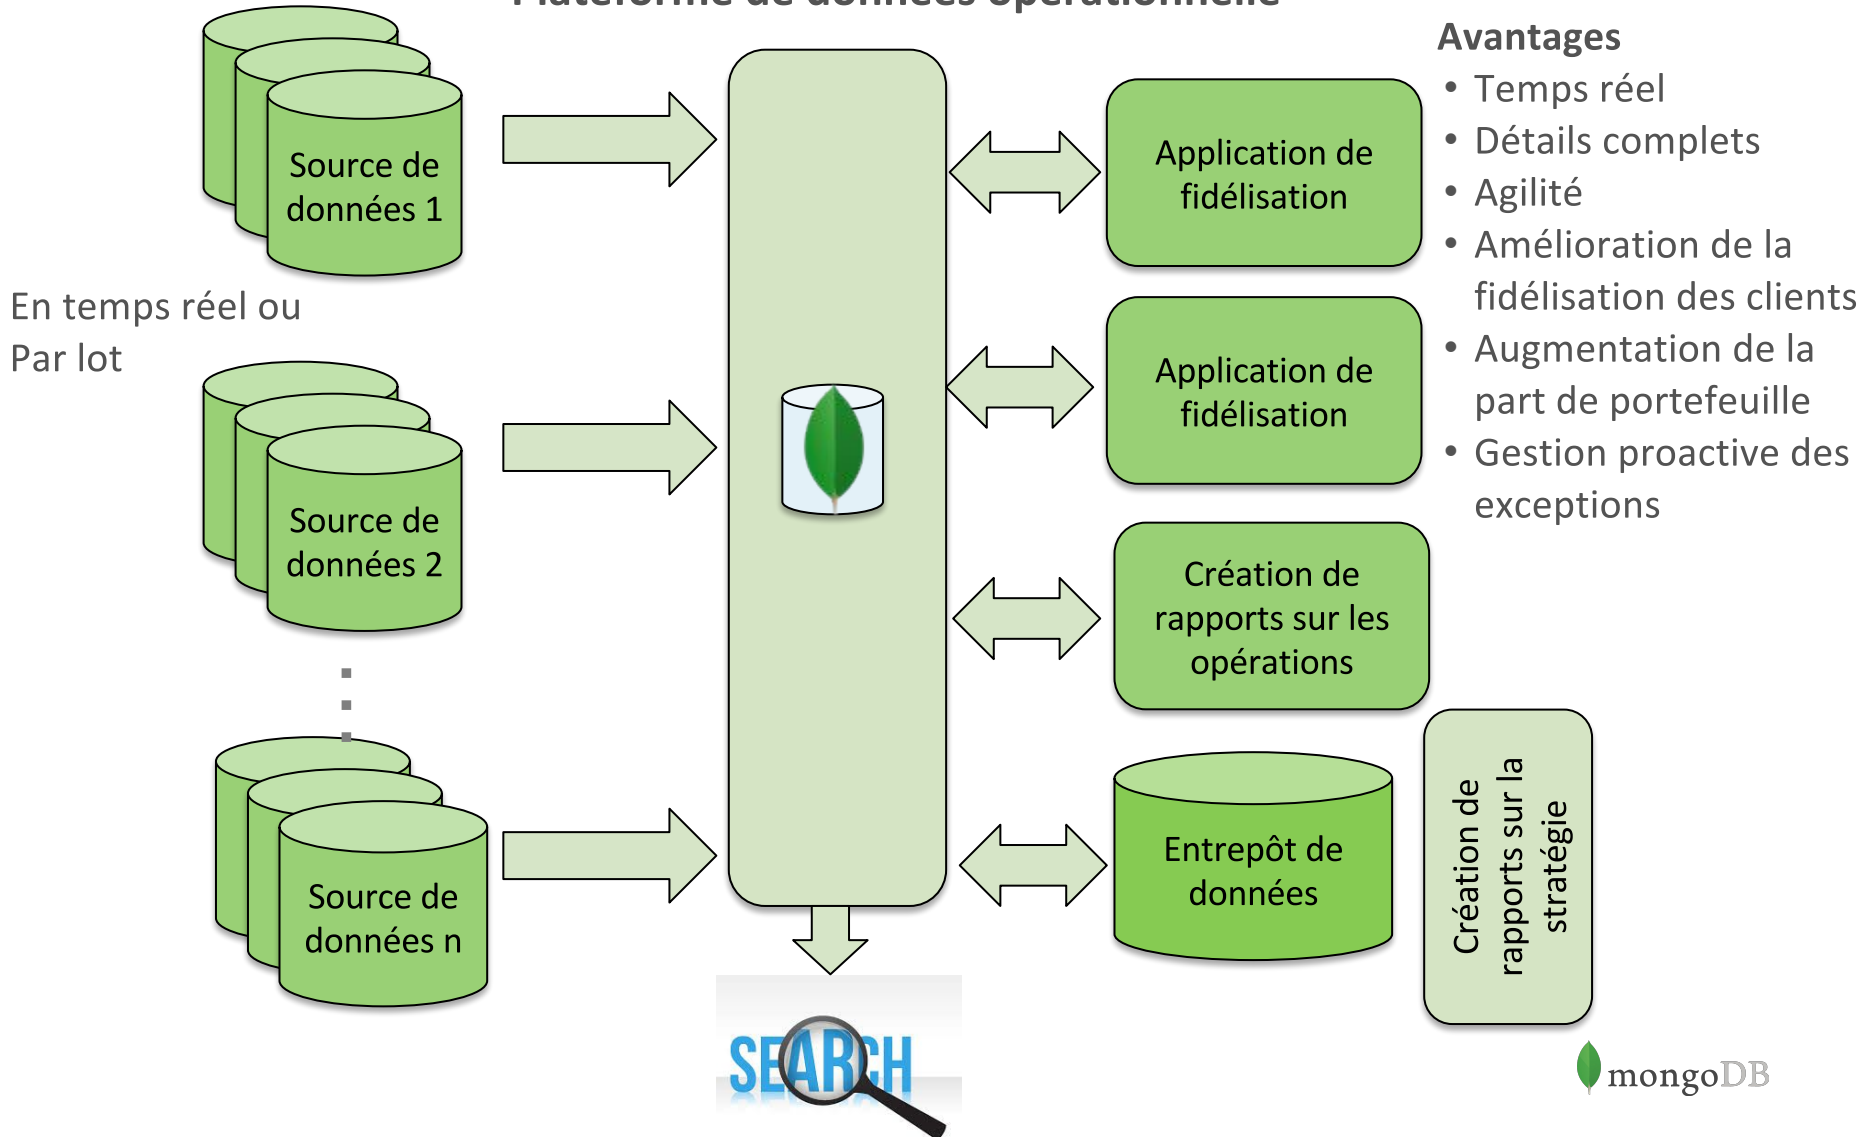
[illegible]

Source de données 1

En temps réel ou
Par lot

Source de données 2

Source de données n

Application de fidélisation

Application de fidélisation

Création de rapports sur les opérations

Entrepôt de données

Création de rapports sur la stratégie

SEARCH

Avantages
- Temps réel
- Détails complets
- Agilité
- Amélioration de la fidélisation des clients
- Augmentation de la part de portefeuille
- Gestion proactive des exceptions

mongoDB